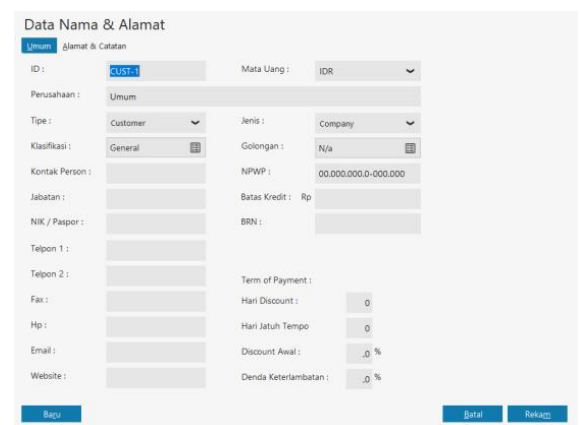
Data Nama & Alamat

Umum Alamat & Catatan

ID : CUST-1
Mata Uang : IDR
Perusahaan : Umum
Tipe : Customer
Jenis : Company
Klasifikasi : General
Golongan : N/a
Kontak Person :
NPWP : 00.000.000.0-000.000
Jabatan :
Batas Kredit : Rp
NIK / Paspor :
BRN :
Telpon 1 :
Telpon 2 :
Term of Payment :
Fax :
Hari Discount : 0
Hp :
Hari Jatuh Tempo 0
Email :
Discount Awal : ,0 %
Website :
Denda Keterlambatan : ,0 %

Baru
Batal
Rekam